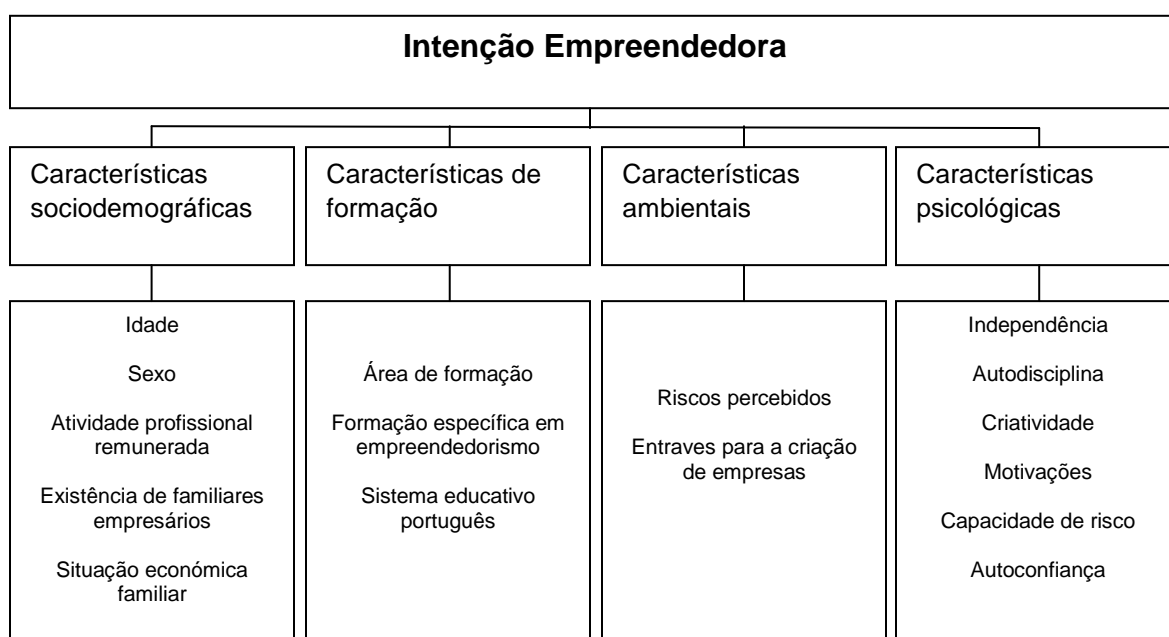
Intenção Empreendedora

Características sociodemográficas

Características de formação

Características ambientais

Características psicológicas

Idade

Sexo

Atividade profissional remunerada

Existência de familiares empresários

Situação económica familiar

Área de formação

Formação específica em empreendedorismo

Sistema educativo português

Riscos percebidos

Entraves para a criação de empresas

Independência

Autodisciplina

Criatividade

Motivações

Capacidade de risco

Autoconfiança